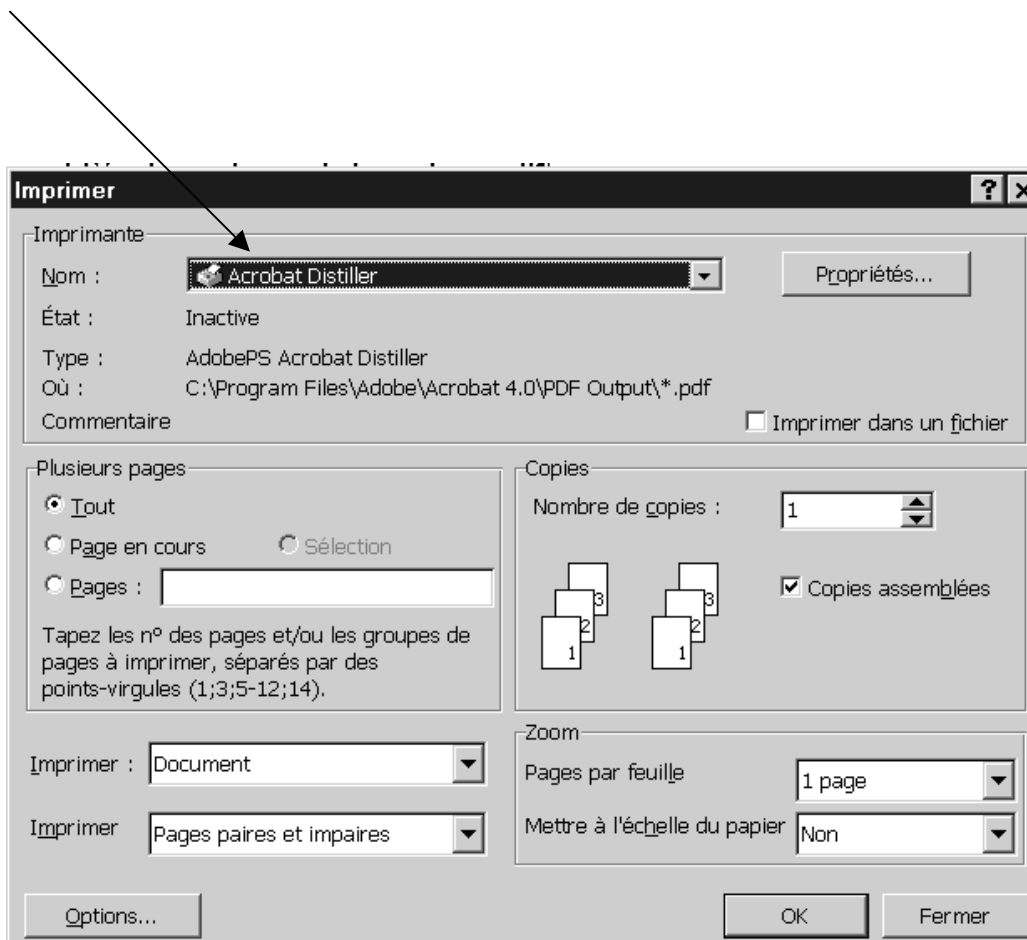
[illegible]

Imprimer

?

Imprimante

Nom : Acrobat Distiller

Propriétés...

État : Inactive

Type : AdobePS Acrobat Distiller

Où : C:\Program Files\Adobe\Acrobat 4.0\PDF Output\*.pdf

Commentaire

Imprimer dans un fichier

Plusieurs pages

Tout

Page en cours

Sélection

Pages :

Tapez les nº des pages et/ou les groupes de pages à imprimer, séparés par des points-virgules (1;3;5-12;14).

Copies

Nombre de copies : 1

3 2 1 3 2 1

Copies assemblées

Imprimer : Document

Imprimer Pages paires et impaires

Zoom

Pages par feuille 1 page

Mettre à l'échelle du papier Non

Options...

OK

Fermer